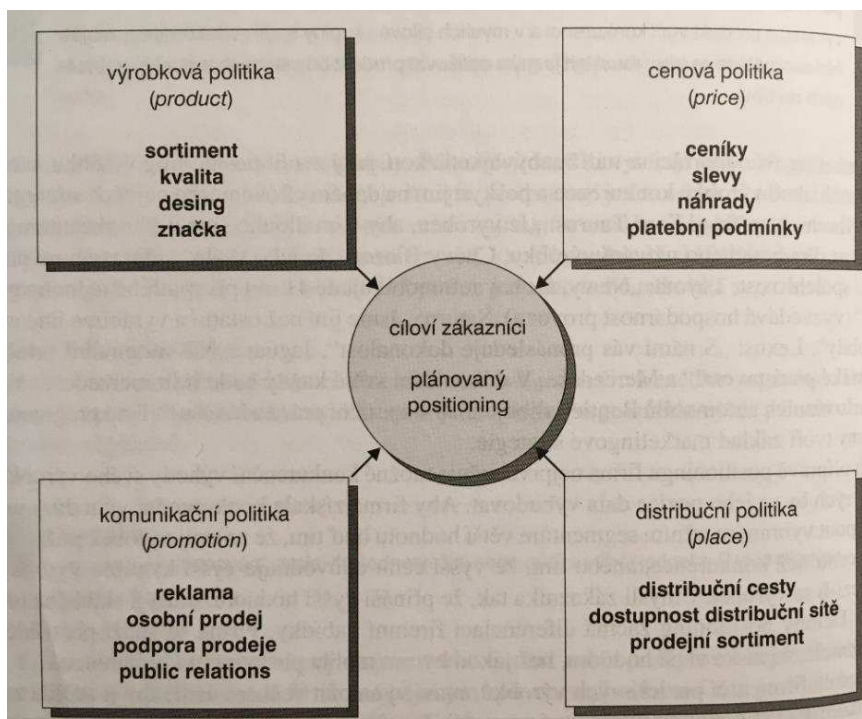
výrobková politika
(*product*)

**sortiment**
**kvalita**
**desing**
**značka**

cenová politika
(*price*)

**ceníky**
**slevy**
**náhrady**
**platební podmínky**

cíloví zákazníci

plánovaný
positioning

komunikační politika
(*promotion*)

**reklama**
**osobní prodej**
**podpora prodeje**
**public relations**

distribuční politika
(*place*)

**distribuční cesty**
**dostupnost distribuční sítě**
**prodejní sortiment**